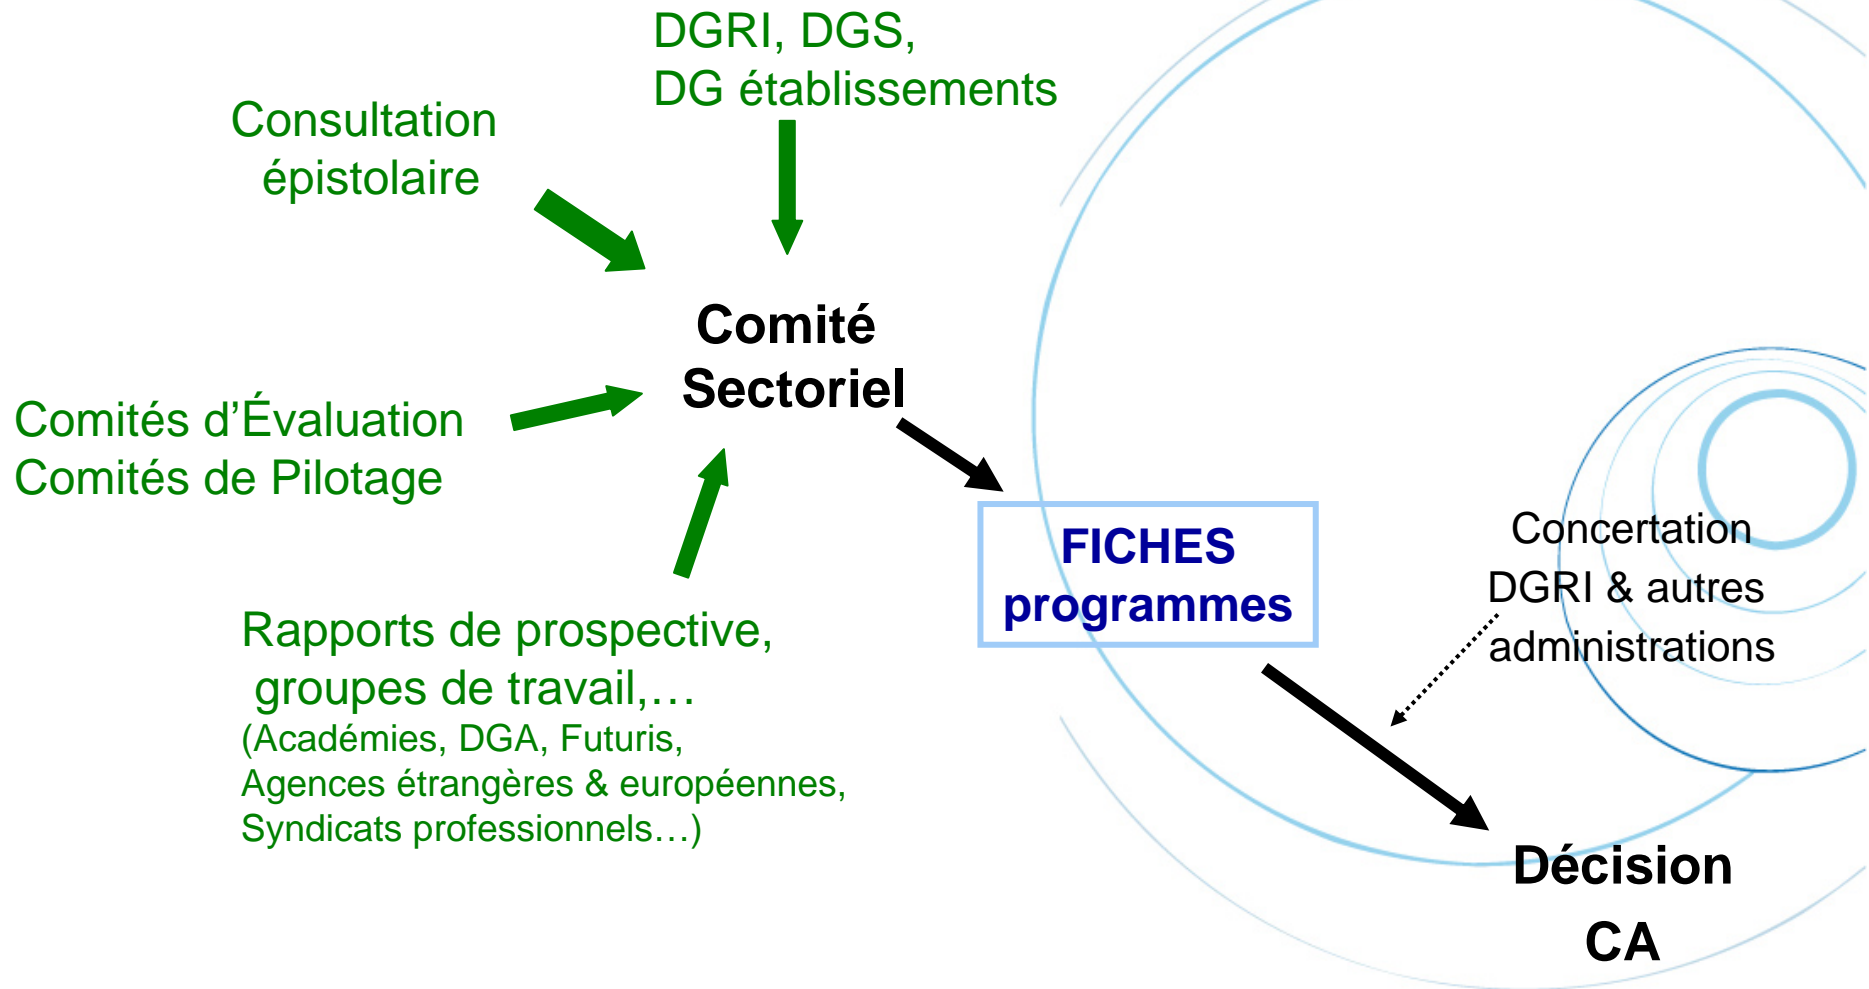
DGRI, DGS,
DG établissements

Consultation
épistolaire

Comité
Sectoriel

Comités d'Évaluation
Comités de Pilotage

FICHES
programmes

Concertation
DGRI & autres
administrations

Rapports de prospective,
groupes de travail,…
(Académies, DGA, Futuris,
Agences étrangères & européennes,
Syndicats professionnels…)

Décision
CA